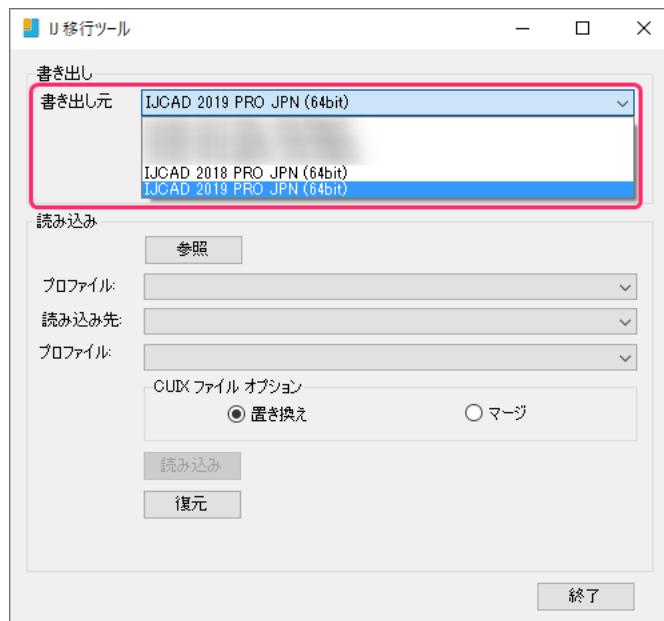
UI 移行ツール

書き出し

書き出し元 IJCAD 2019 PRO JPN (64bit)

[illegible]

IJCAD 2018 PRO JPN (64bit)
IJCAD 2019 PRO JPN (64bit)

読み込み

参照

プロファイル:

読み込み先:

プロファイル:

CUIX ファイル オプション

置き換え

マージ

読み込み

復元

終了